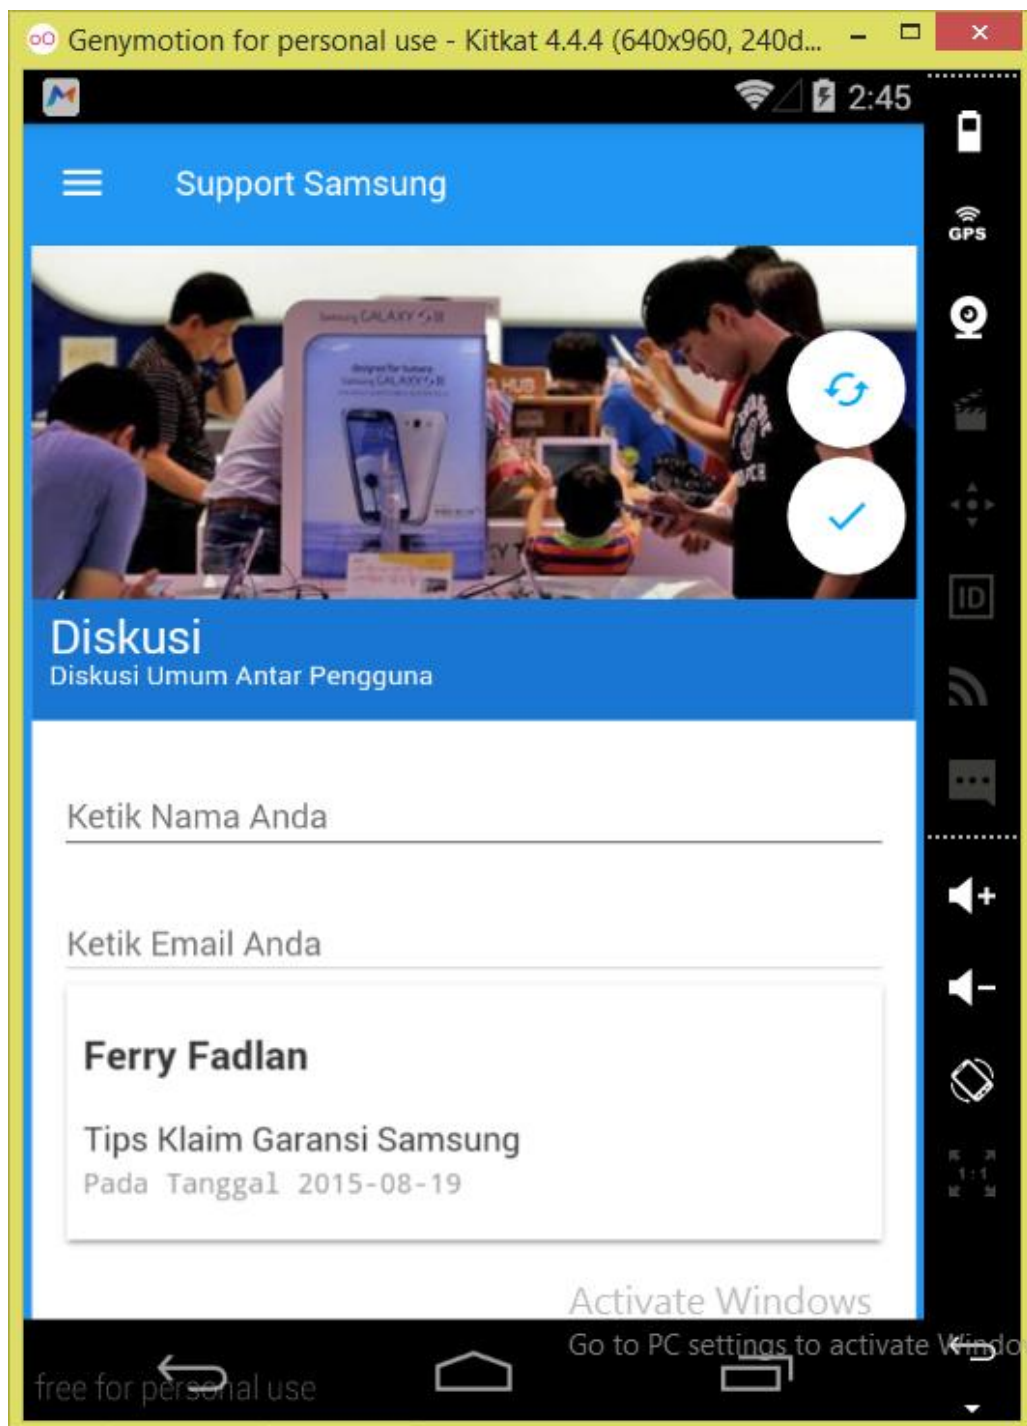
Genymotion for personal use - Kitkat 4.4.4 (640x960, 240d...

2:45

Support Samsung

GPS

ID

Diskusi
Diskusi Umum Antar Pengguna

Ketik Nama Anda

Ketik Email Anda

Ferry Fadlan

Tips Klaim Garansi Samsung
Pada Tanggal 2015-08-19

1:1

Activate Windows
Go to PC settings to activate Windo

free for personal use